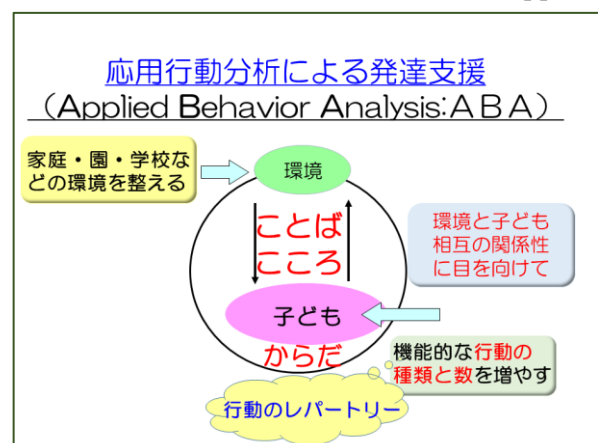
応用行動分析による発達支援
（Applied Behavior Analysis:ＡＢＡ）

家庭・園・学校などの環境を整える

環境

ことば
こころ

環境と子ども相互の関係性に目を向けて

子ども

からだ

機能的な行動の種類と数を増やす

行動のレパートリー